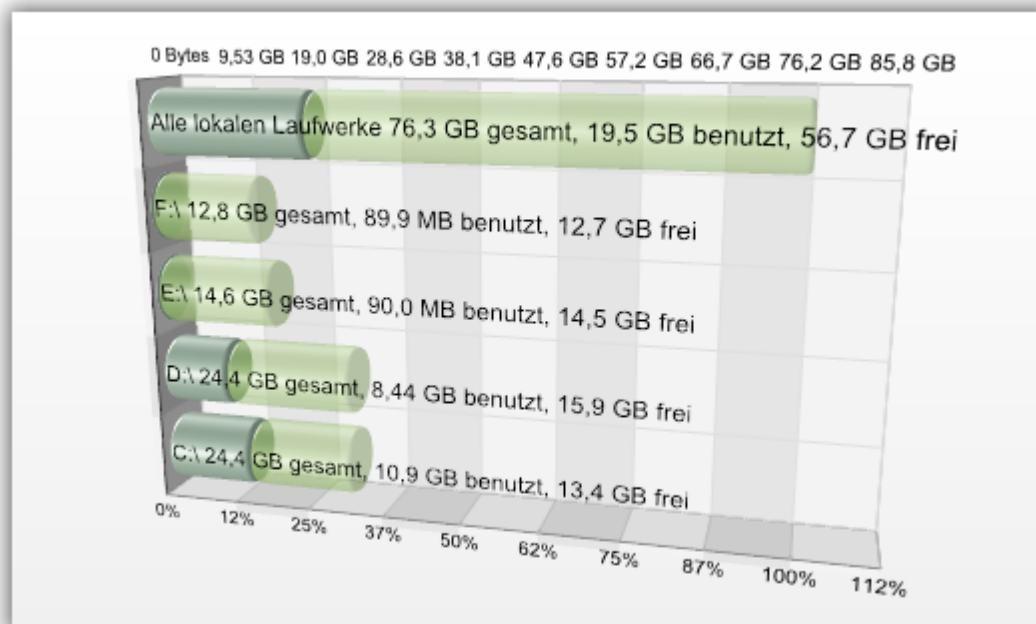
0 Bytes 9,53 GB 19,0 GB 28,6 GB 38,1 GB 47,6 GB 57,2 GB 66,7 GB 76,2 GB 85,8 GB

Alle lokalen Laufwerke 76,3 GB gesamt, 19,5 GB benutzt, 56,7 GB frei

F:\ 12,8 GB gesamt, 89,9 MB benutzt, 12,7 GB frei

E:\ 14,6 GB gesamt, 90,0 MB benutzt, 14,5 GB frei

D:\ 24,4 GB gesamt, 8,44 GB benutzt, 15,9 GB frei

C:\ 24,4 GB gesamt, 10,9 GB benutzt, 13,4 GB frei

0% 12% 25% 37% 50% 62% 75% 87% 100% 112%